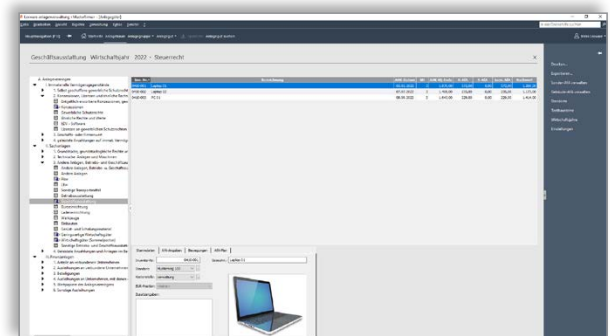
Geschäftsausstattung Wirtschaftsjahr 2022 - Steuerrecht

A. Anlagevermögen

I. Immaterielle Vermögensgegenstände

Software

Büroausstattung

Sonstige Betriebs- und Geschäftsausstattung

Geschäftsausstattung

Laptop

PC

Stammdaten

AfA-Angaben

Bewegungen

Laptop